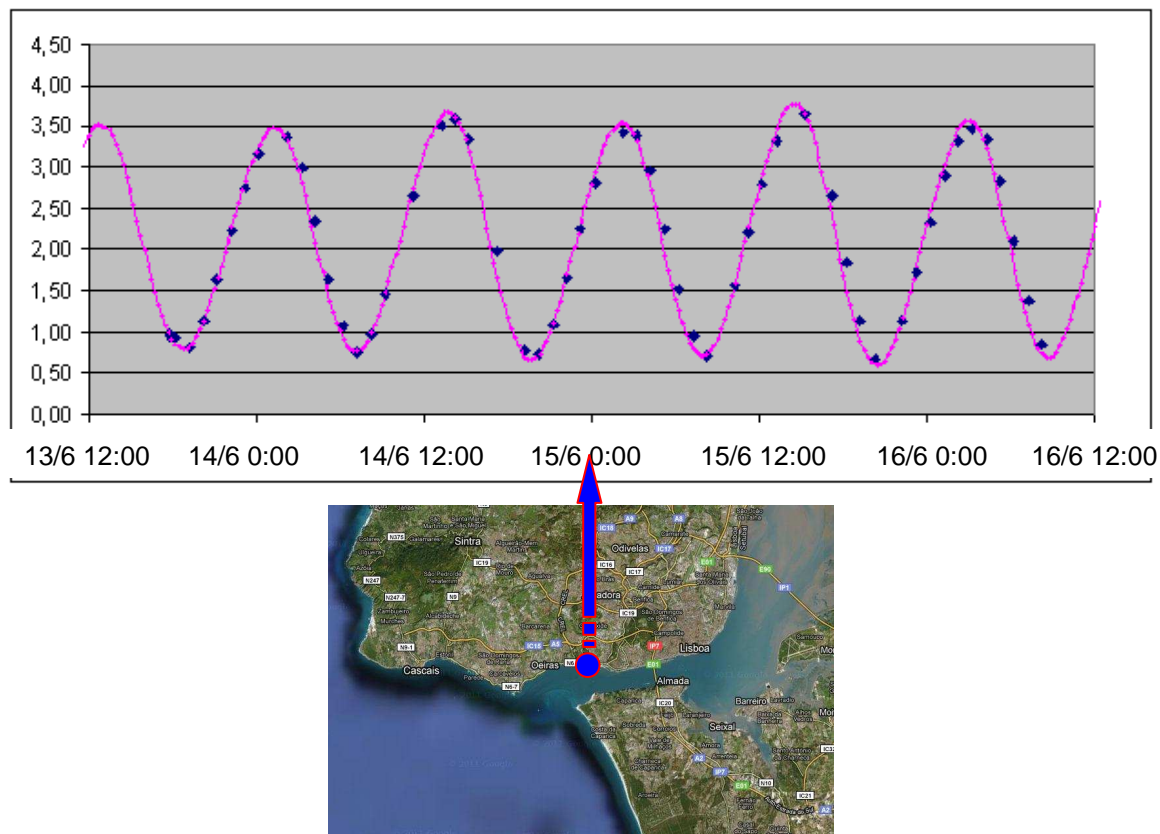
4,50
4,00
3,50
3,00
2,50
2,00
1,50
1,00
0,50
0,00

13/6 12:00 14/6 0:00 14/6 12:00 15/6 0:00 15/6 12:00 16/6 0:00 16/6 12:00

Sintra
Odivelas
Amadora
Lisboa
Oeiras
Cascais
Almada
Barreiro
Seixal
N375
N247
N247-1
N9
N9-1
IC19
IC16
IC17
IC18
A5
A9
A8
E01
E90
IP1
IP7
N6
N6-7
IC20
A2
N10
IC21
IC32
© 2011 Google